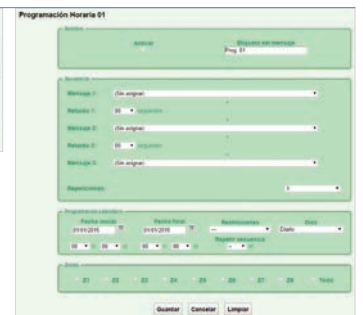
Programación Horaria 01

Activar

Etiqueta del mensaje

Prog. 01

Mensaje 1:

(Sin asignar)

Retardo 1:

00

segundos

Mensaje 2:

(Sin asignar)

Retardo 2:

00

segundos

Mensaje 3:

(Sin asignar)

Repeticiones:

0

Fecha inicial

01/01/2016

Fecha final

01/01/2016

Restricciones

---

Días

Diario

00

00

00

00

Repetir secuencia

Z1

Z2

Z3

Z4

Z5

Z6

Z7

Z8

Todo

Guardar

Cancelar

Limpiar